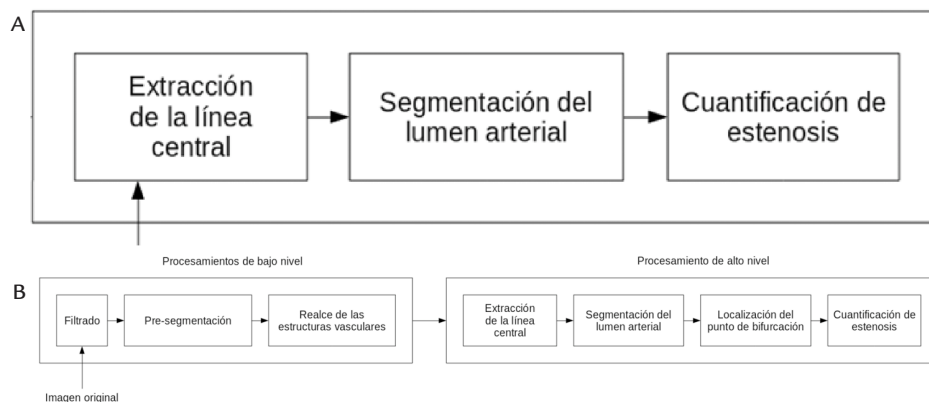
A

Extracción de la línea central

Segmentación del lumen arterial

Cuantificación de estenosis

Procesamientos de bajo nivel

Procesamiento de alto nivel

B

Filtrado

Pre-segmentación

Realce de las estructuras vasculares

Extracción de la línea central

Segmentación del lumen arterial

Localización del punto de bifurcación

Cuantificación de estenosis

Imagen original